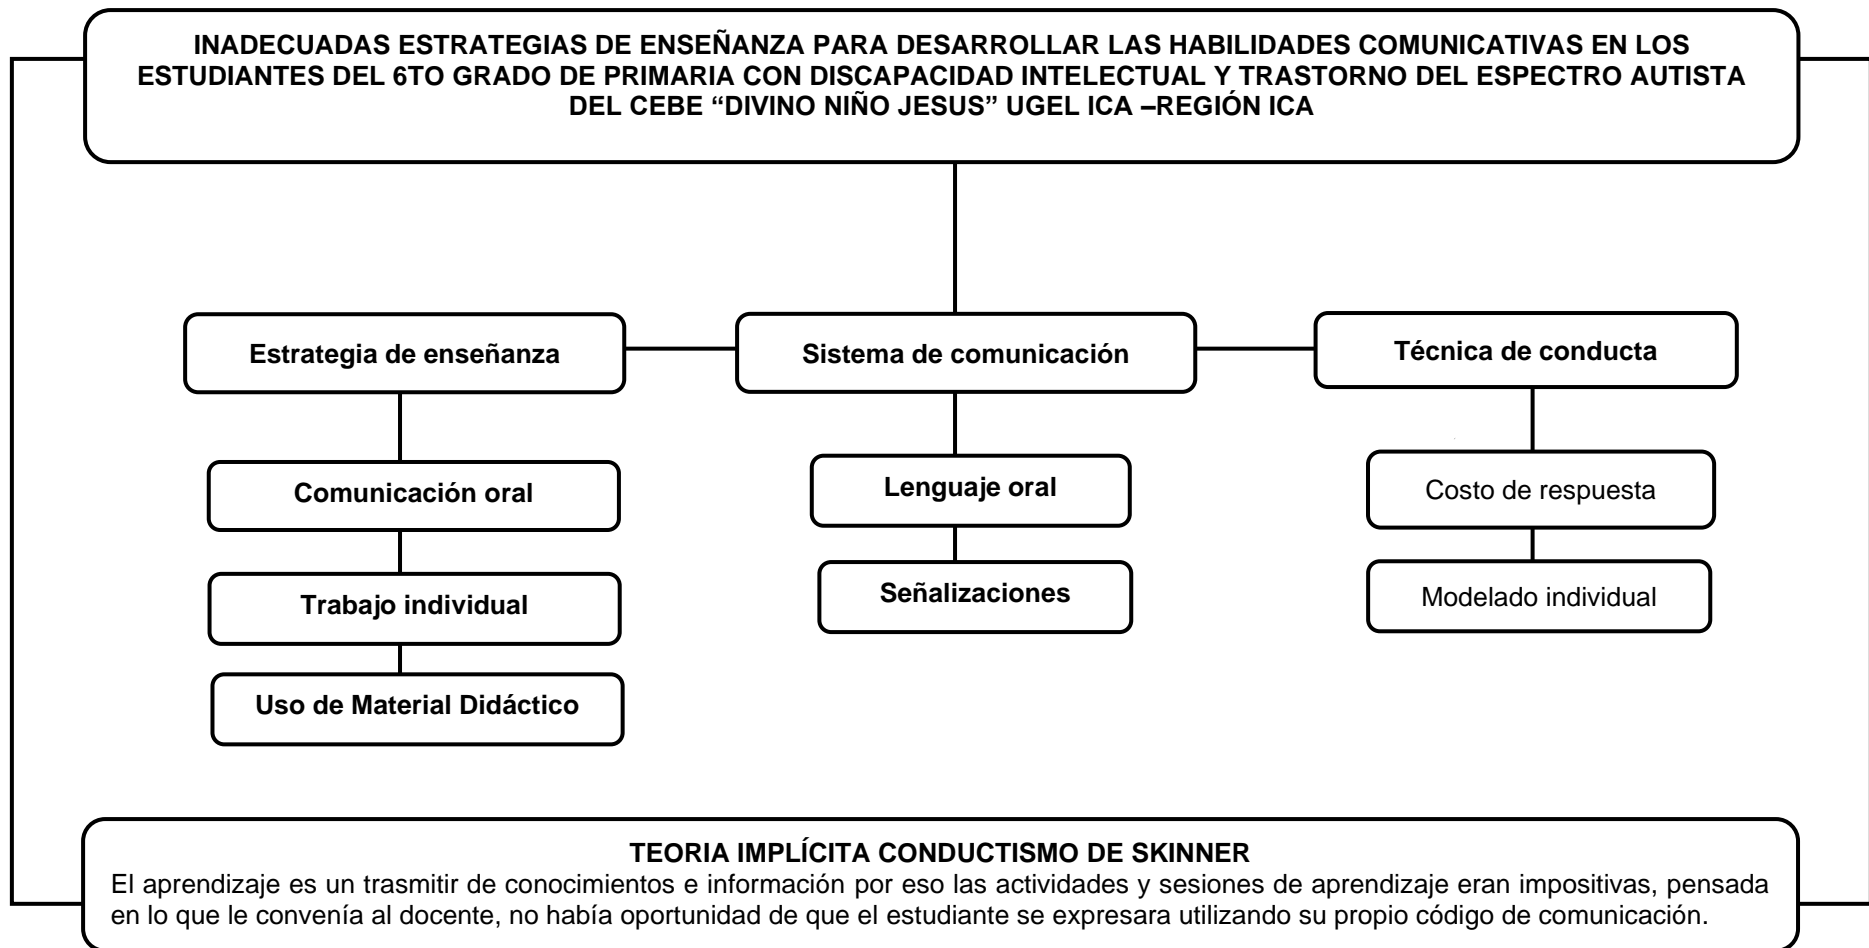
INADECUADAS ESTRATEGIAS DE ENSEÑANZA PARA DESARROLLAR LAS HABILIDADES COMUNICATIVAS EN LOS ESTUDIANTES DEL 6TO GRADO DE PRIMARIA CON DISCAPACIDAD INTELECTUAL Y TRASTORNO DEL ESPECTRO AUTISTA DEL CEBE "DIVINO NIÑO JESUS" UGEL ICA –REGIÓN ICA

Estrategia de enseñanza

Comunicación oral

Trabajo individual

Uso de Material Didáctico

Sistema de comunicación

Lenguaje oral

Señalizaciones

Técnica de conducta

Costo de respuesta

Modelado individual

TEORIA IMPLÍCITA CONDUCTISMO DE SKINNER
El aprendizaje es un trasmitir de conocimientos e información por eso las actividades y sesiones de aprendizaje eran impositivas, pensada en lo que le convenía al docente, no había oportunidad de que el estudiante se expresara utilizando su propio código de comunicación.